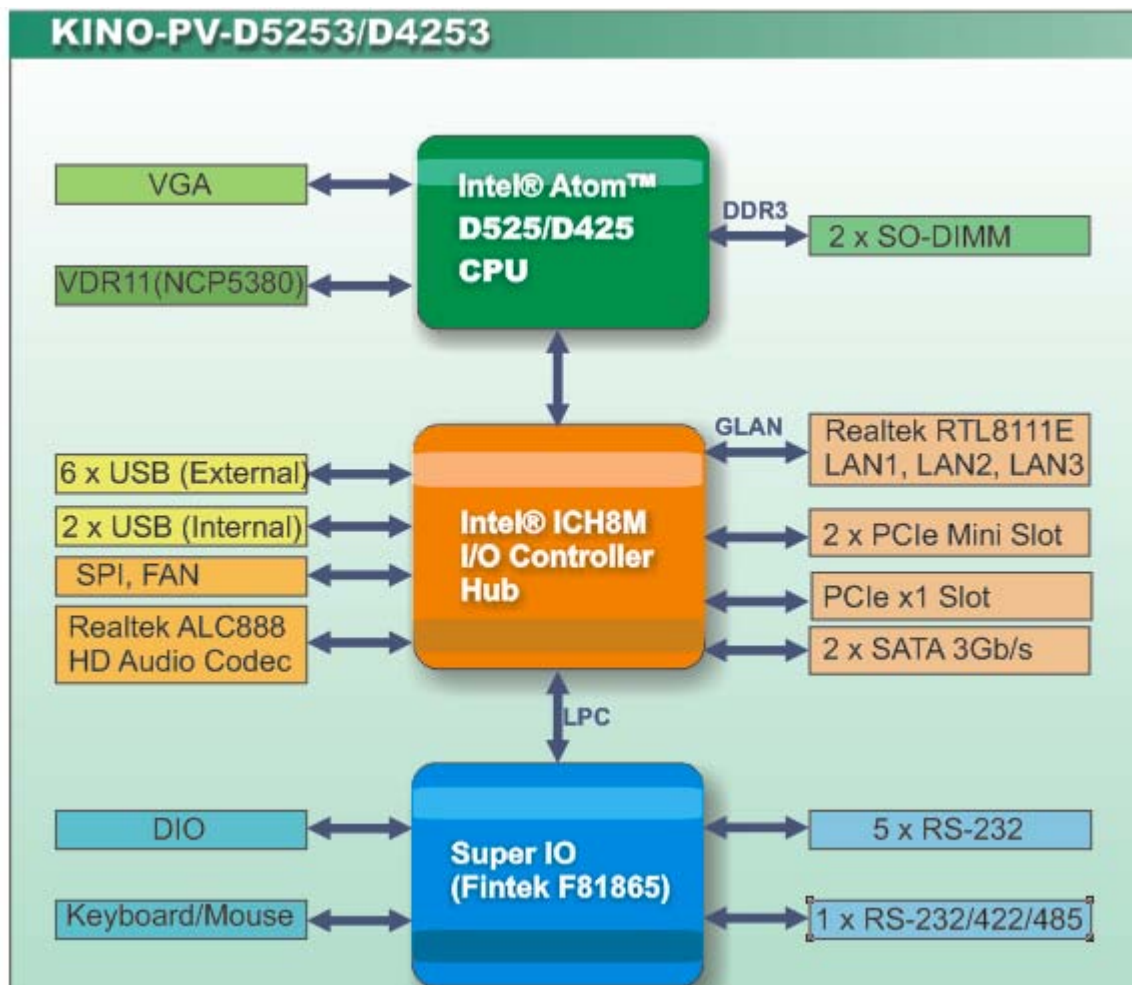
KINO-PV-D5253/D4253

VGA

VDR11(NCP5380)

Intel® Atom™
D525/D425
CPU

DDR3

2 x SO-DIMM

GLAN

Realtek RTL8111E
LAN1, LAN2, LAN3

6 x USB (External)

2 x USB (Internal)

SPI, FAN

Realtek ALC888
HD Audio Codec

Intel® ICH8M
I/O Controller
Hub

2 x PCIe Mini Slot

PCIe x1 Slot

2 x SATA 3Gb/s

LPC

DIO

Keyboard/Mouse

Super IO
(Fintek F81865)

5 x RS-232

1 x RS-232/422/485